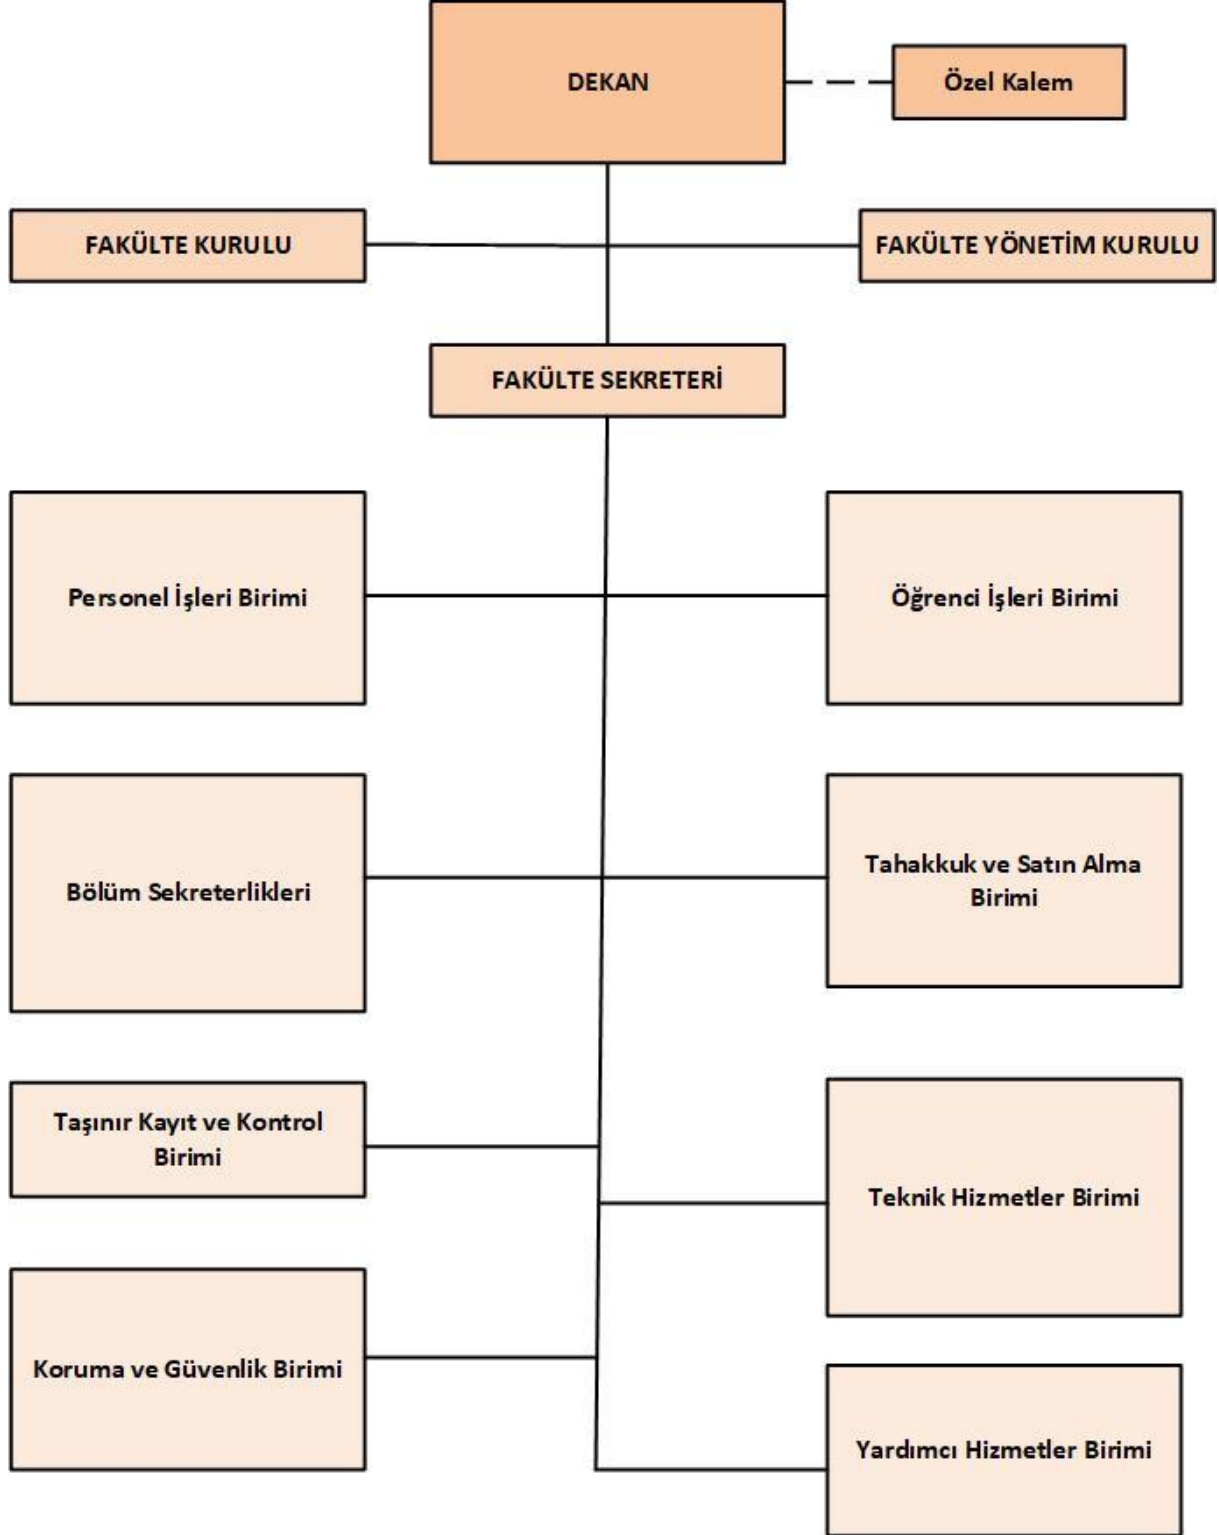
DEKAN

Özel Kalem

FAKÜLTE KURULU

FAKÜLTE YÖNETİM KURULU

FAKÜLTE SEKRETERİ

Personel İşleri Birimi

Öğrenci İşleri Birimi

Bölüm Sekreterlikleri

Tahakkuk ve Satın Alma Birimi

Taşınır Kayıt ve Kontrol Birimi

Teknik Hizmetler Birimi

Koruma ve Güvenlik Birimi

Yardımcı Hizmetler Birimi